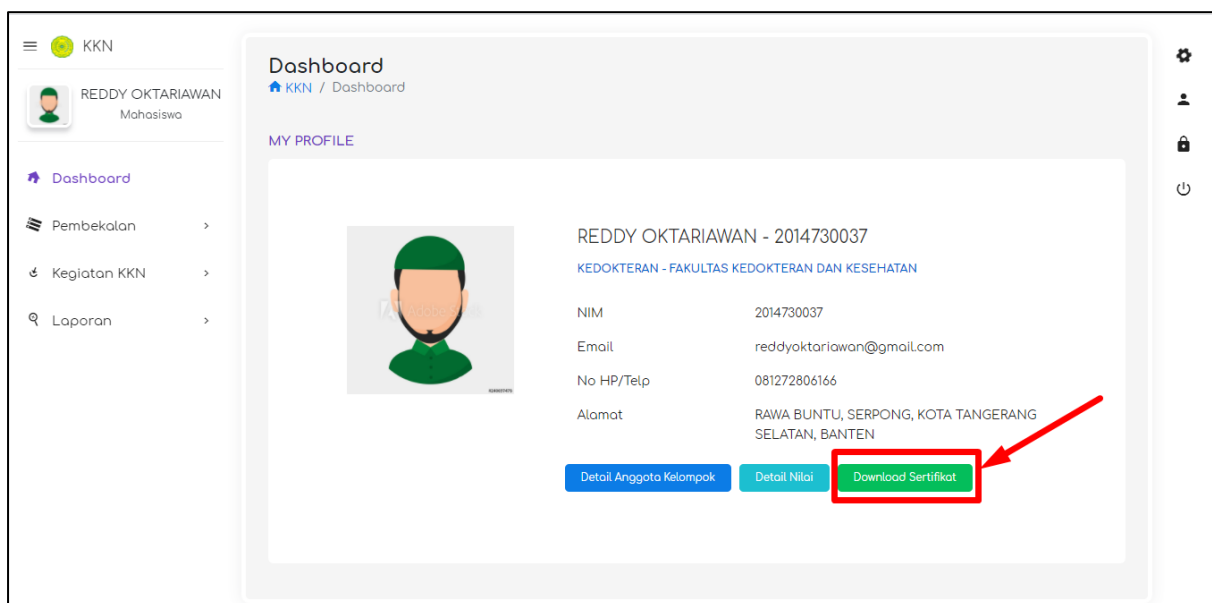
KKN

REDDY OKTARIAWAN
Mahasiswa

Dashboard
Pembekalan >
Kegiatan KKN >
Laporan >

Dashboard
KKN / Dashboard

MY PROFILE

REDDY OKTARIAWAN - 2014730037
KEDOKTERAN - FAKULTAS KEDOKTERAN DAN KESEHATAN

| NIM | 2014730037 |
|---|---|
| Email | reddyoktariawan@gmail.com |
| No HP/Telp | 081272806166 |
| Alamat | RAWA BUNTU, SERPONG, KOTA TANGERANG SELATAN, BANTEN |

Detail Anggota Kelompok
Detail Nilai
Download Sertifikat